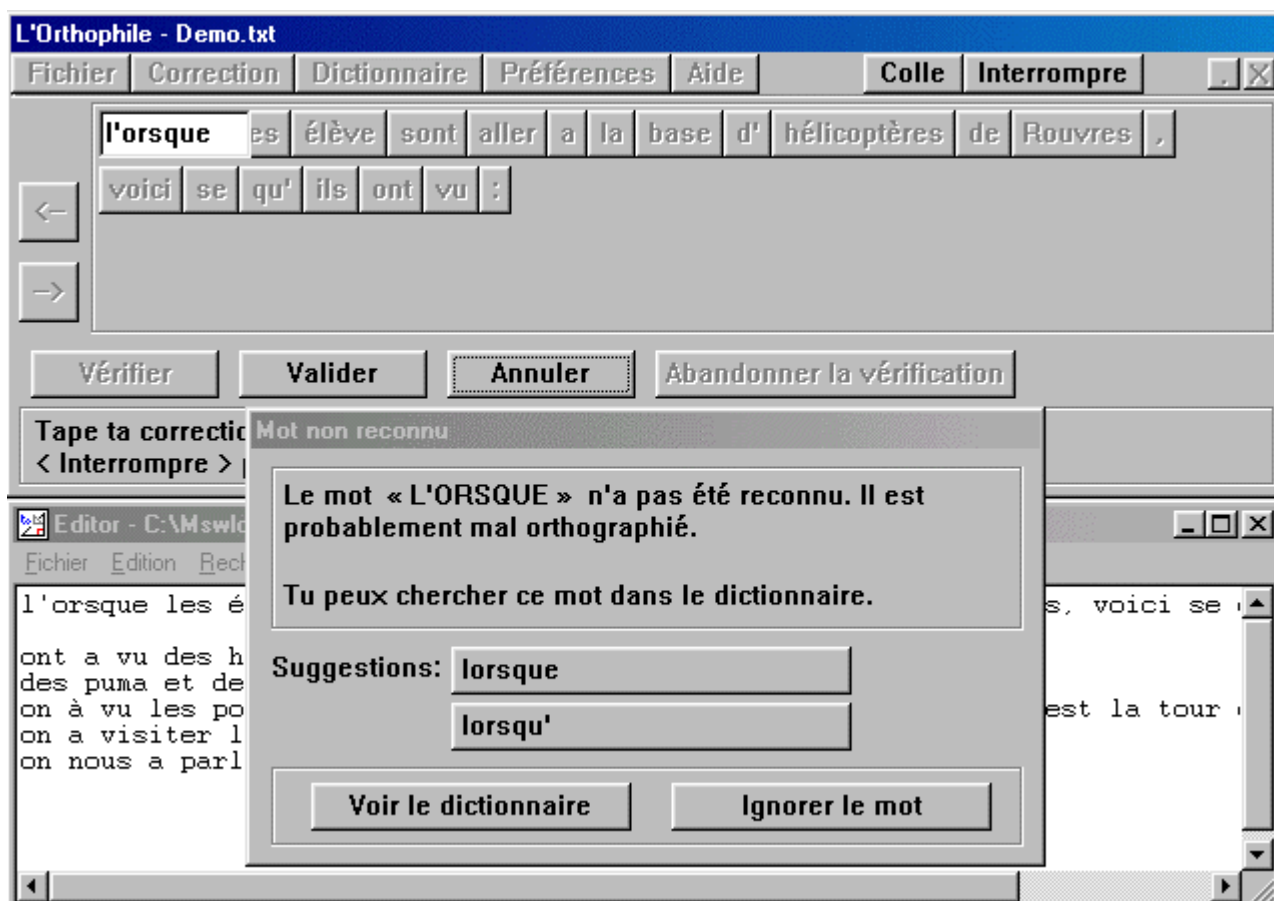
L'Orthophile - Demo.txt

Fichier Correction Dictionnaire Préférences Aide Colle Interrompre

l'orsque es élève sont aller a la base d' hélicoptères de Rouvres ,

voici se qu' ils ont vu :

<-

->

Vérifier Valider Annuler Abandonner la vérification

Tape ta correctic
< Interrompre > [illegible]

Mot non reconnu

Le mot « L'ORSQUE » n'a pas été reconnu. Il est probablement mal orthographié.

Tu peux chercher ce mot dans le dictionnaire.

Suggestions: lorsque

lorsqu'

Voir le dictionnaire Ignorer le mot

Editor - C:\Mswlc

Fichier Edition Rech

l'orsque les é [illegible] s, voici se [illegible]

ont a vu des h
des puma et de
on à vu les po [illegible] est la tour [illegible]
on a visiter l
on nous a parl